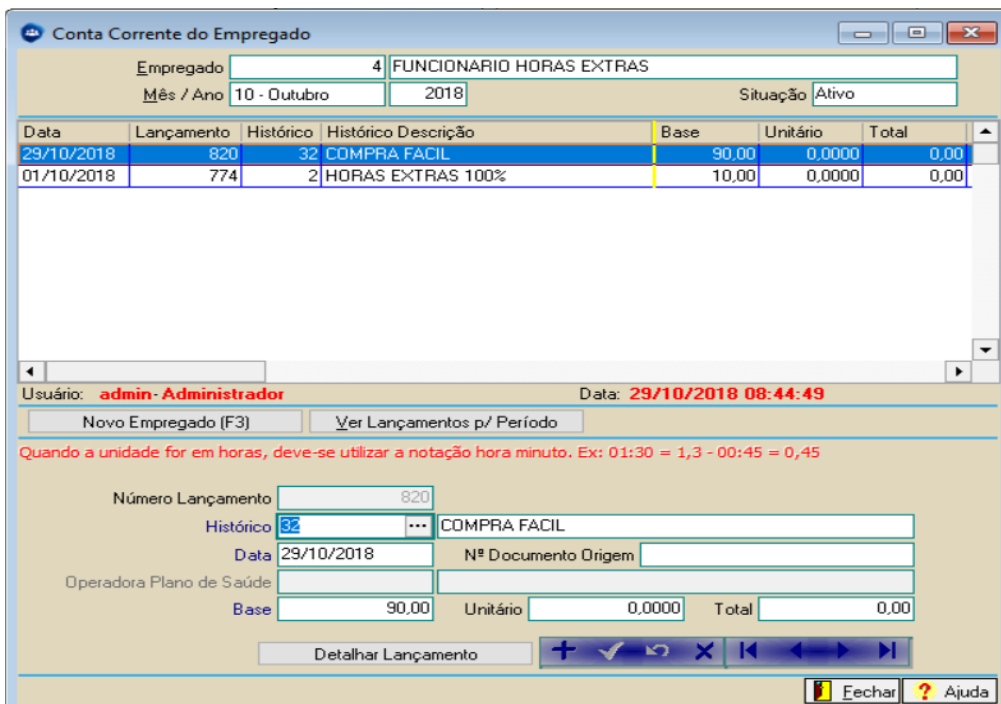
Conta Corrente do Empregado

Empregado 4 FUNCIONARIO HORAS EXTRAS
Mês / Ano 10 - Outubro 2018 Situação Ativo

| Data | Lançamento | Histórico | Histórico Descrição | Base | Unitário | Total |
|---|---|---|---|---|---|---|
| 29/10/2018 | 820 | 32 | COMPRA FACIL | 90,00 | 0,0000 | 0,00 |
| 01/10/2018 | 774 | 2 | HORAS EXTRAS 100% | 10,00 | 0,0000 | 0,00 |

Usuário: admin- Administrador Data: 29/10/2018 08:44:49

Novo Empregado (F3) Ver Lançamentos p/ Período

Quando a unidade for em horas, deve-se utilizar a notação hora minuto. Ex: 01:30 = 1,3 - 00:45 = 0,45

Número Lançamento 820
Histórico 32 ... COMPRA FACIL
Data 29/10/2018 Nº Documento Origem
Operadora Plano de Saúde
Base 90,00 Unitário 0,0000 Total 0,00

Detalhar Lançamento

Fechar ? Ajuda